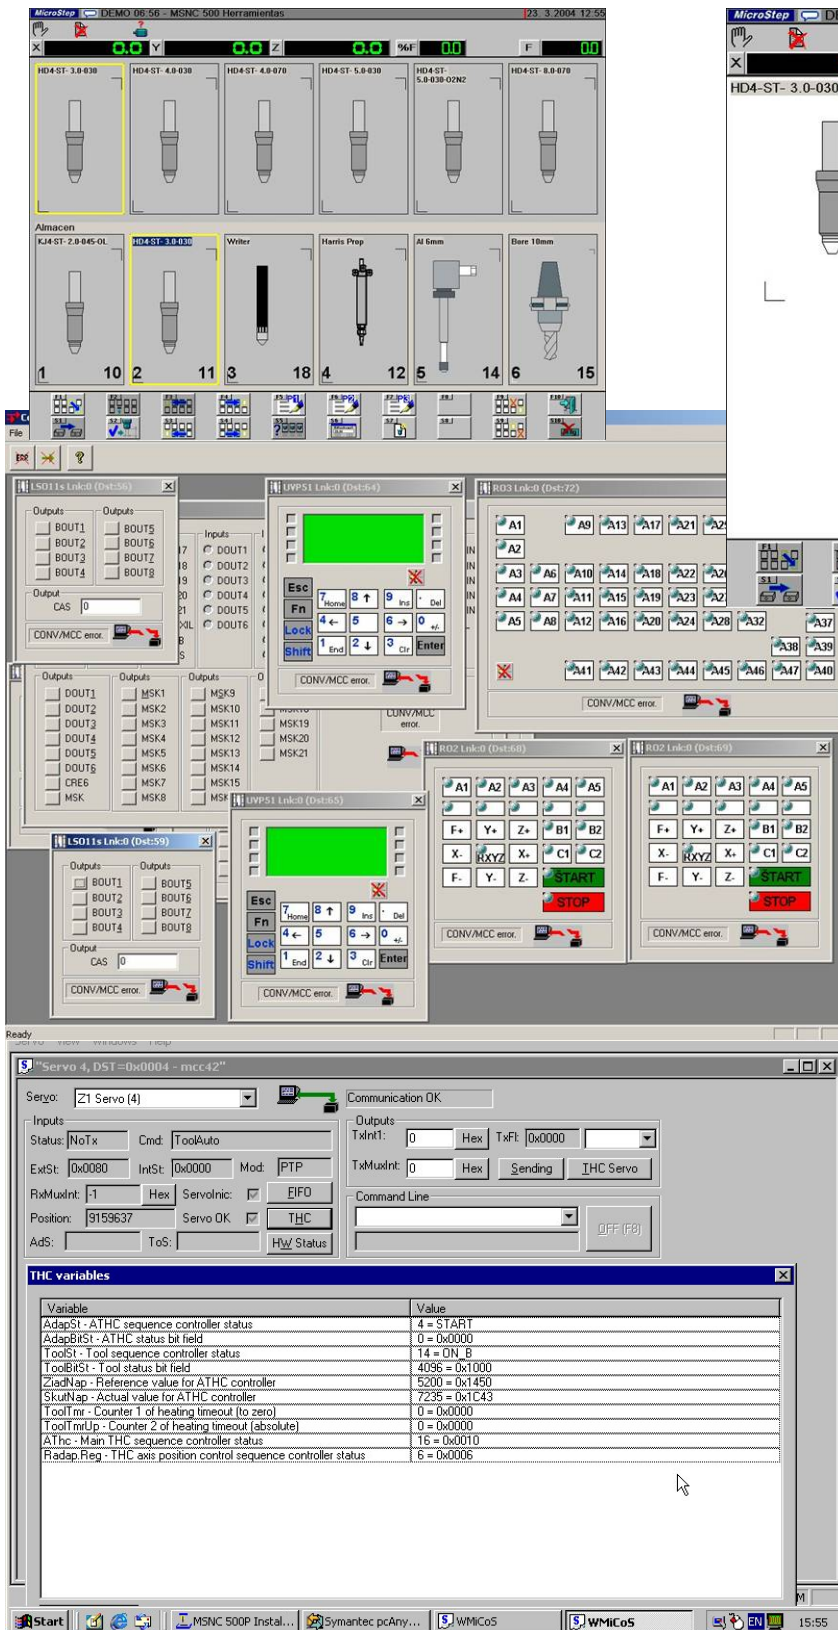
MicroStep DEMO 06:56 - MSNC 500 Herramientas 23. 3.2004 12:55

X 0.0 Y 0.0 Z 0.0 %F 0.0 F 0.0

HD4-ST- 3.0-030 HD4-ST- 4.0-030 HD4-ST- 4.0-070 HD4-ST- 5.0-030 HD4-ST- 5.0-030-02N2 HD4-ST- 8.0-070

Almacen
KJ4-ST- 2.0-045-OL HD4-ST- 3.0-030 Writer Harris Prop Al 6mm Bore 10mm
1 10 2 11 3 18 4 12 5 14 6 15

MicroStep
X
HD4-ST- 3.0-030

File

LS011s Lnk:0 (Dst:56)
Outputs Outputs
BOUT1 BOUT5
BOUT2 BOUT6
BOUT3 BOUT7
BOUT4 BOUT8
Output
CAS 0
CONV/MCC error.

Inputs
DOUT1 DOUT2 DOUT3 DOUT4 DOUT5 DOUT6

UVP51 Lnk:0 (Dst:64)
Esc Fn Lock Shift
7 Home 8 ↑ 9 Ins . Del
4 ← 5 6 → 0 +/-
1 End 2 ↓ 3 Clr Enter
CONV/MCC error.

R03 Lnk:0 (Dst:72)
A1 A2 A3 A4 A5 A6 A7 A8 A9 A10 A11 A12 A13 A14 A15 A16 A17 A18 A19 A20 A21 A22 A23 A24 A28 A32 A37 A38 A39 A40 A41 A42 A43 A44 A45 A46 A47
CONV/MCC error.

Outputs Outputs Outputs
DOUT1 MSK1 MSK9
DOUT2 MSK2 MSK10
DOUT3 MSK3 MSK11
DOUT4 MSK4 MSK12
DOUT5 MSK5 MSK13
DOUT6 MSK6 MSK14
CRE6 MSK7 MSK15
MSK MSK8
MSK19 MSK20 MSK21
CONV/MCC error.

R02 Lnk:0 (Dst:68)
A1 A2 A3 A4 A5
F+ Y+ Z+ B1 B2
X- RXYZ X+ C1 C2
F- Y- Z- START
STOP
CONV/MCC error.

R02 Lnk:0 (Dst:69)
A1 A2 A3 A4 A5
F+ Y+ Z+ B1 B2
X- RXYZ X+ C1 C2
F- Y- Z- START
STOP
CONV/MCC error.

LS011s Lnk:0 (Dst:59)
Outputs Outputs
BOUT1 BOUT5
BOUT2 BOUT6
BOUT3 BOUT7
BOUT4 BOUT8
Output
CAS 0
CONV/MCC error.

UVP51 Lnk:0 (Dst:65)
Esc Fn Lock Shift
7 Home 8 ↑ 9 Ins . Del
4 ← 5 6 → 0 +/-
1 End 2 ↓ 3 Clr Enter
CONV/MCC error.

Ready

"Servo 4, DST=0x0004 - mcc42"
Servo: Z1 Servo (4) Communication OK
Inputs
Status: NoTx Cmd: ToolAuto
ExtSt: 0x0080 IntSt: 0x0000 Mod: PTP
RxMuxInt: -1 Hex ServoInic: FIFO
Position: 9159637 Servo OK THC
AdS: ToS: HW Status
Outputs
TxInt1: 0 Hex TxFl: 0x0000
TxMuxInt: 0 Hex Sending THC Servo
Command Line
OFF (F8)

THC variables

| Variable | Value |
|---|---|
| AdapSt - ATHC sequence controller status | 4 = START |
| AdapBitSt - ATHC status bit field | 0 = 0x0000 |
| ToolSt - Tool sequence controller status | 14 = ON_B |
| ToolBitSt - Tool status bit field | 4096 = 0x1000 |
| ZiadNap - Reference value for ATHC controller | 5200 = 0x1450 |
| SkutNap - Actual value for ATHC controller | 7235 = 0x1C43 |
| ToolTmr - Counter 1 of heating timeout (to zero) | 0 = 0x0000 |
| ToolTmrUp - Counter 2 of heating timeout (absolute) | 0 = 0x0000 |
| AThc - Main THC sequence controller status | 16 = 0x0010 |
| Radap.Reg - THC axis position control sequence controller status | 6 = 0x0006 |

Start MSNC 500P Instal... Symantec pcAny... WMiCoS WMiCoS EN 15:55